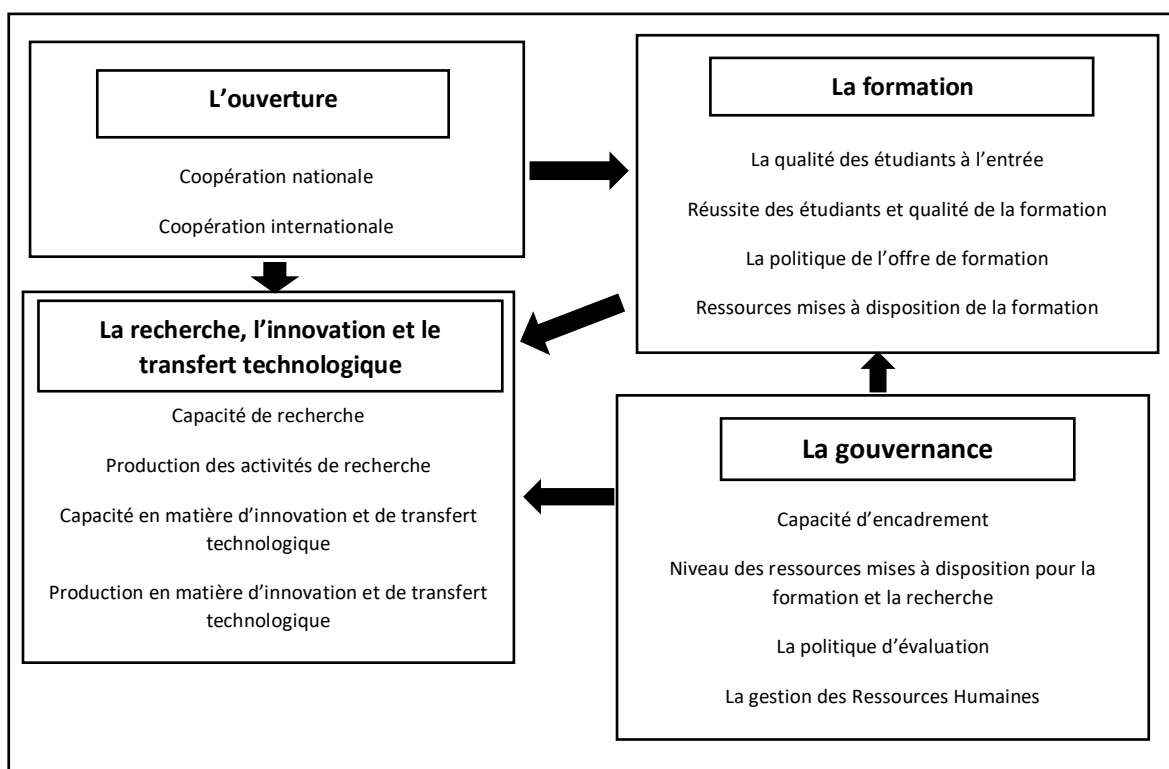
L’ouverture

Coopération nationale

Coopération internationale

La formation

La qualité des étudiants à l’entrée

Réussite des étudiants et qualité de la formation

La politique de l’offre de formation

Ressources mises à disposition de la formation

La recherche, l’innovation et le transfert technologique

Capacité de recherche

Production des activités de recherche

Capacité en matière d’innovation et de transfert technologique

Production en matière d’innovation et de transfert technologique

La gouvernance

Capacité d’encadrement

Niveau des ressources mises à disposition pour la formation et la recherche

La politique d’évaluation

La gestion des Ressources Humaines